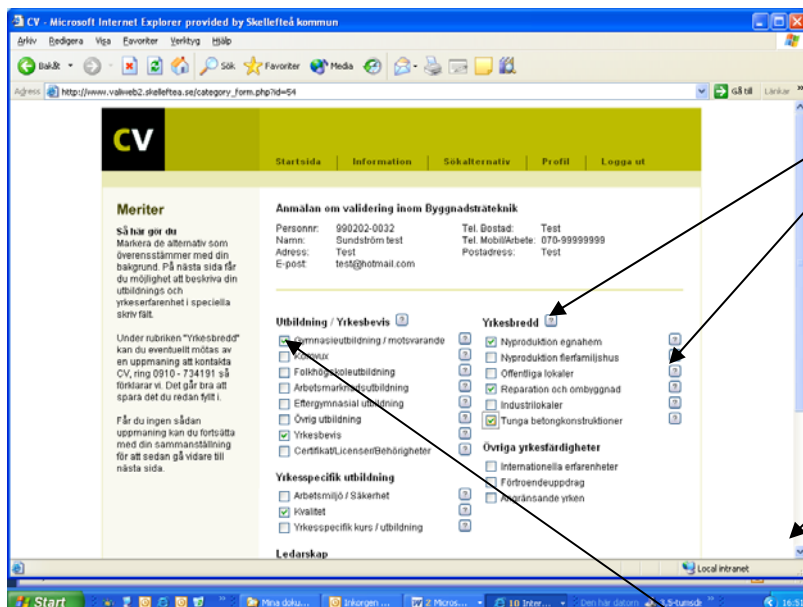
CV - Microsoft Internet Explorer provided by Skellefteå kommun

Arkiv Redigera Visa Favoriter Verktyg Hjälp

Bakåt Sök Favoriter Media

Adress http://www.valweb2.skelleftea.se/category_form.php?id=54 Gå till Länkar

CV

Startsida | Information | Sökalternativ | Profil | Logga ut

Meriter

Så här gör du
Markera de alternativ som överensstämmer med din bakgrund. På nästa sida får du möjlighet att beskriva din utbildnings och yrkeserfarenhet i speciella skriv fält.

Under rubriken "Yrkesbredd" kan du eventuellt mötas av en uppmaning att kontakta CV, ring 0910 - 734191 så förklarar vi. Det går bra att spara det du redan fyllt i.

Får du ingen sådan uppmaning kan du fortsätta med din sammanställning för att sedan gå vidare till nästa sida.

Anmälan om validering inom Byggnadsträteknik

| Personnr: | 990202-0032 | Tel. Bostad: | Test |
|---|---|---|---|
| Namn: | Sundström test | Tel. Mobil/Arbete: | 070-99999999 |
| Adress: | Test | Postadress: | Test |
| E-post: | test@hotmail.com | | |

Utbildning / Yrkesbevis ?
Gymnasieutbildning / motsvarande ?
Komvux ?
Folkhögskoleutbildning ?
Arbetsmarknadsutbildning ?
Eftergymnasial utbildning ?
Övrig utbildning ?
Yrkesbevis ?
Certifikat/Licenser/Behörigheter ?

Yrkesspecifik utbildning
Arbetsmiljö / Säkerhet ?
Kvalitet ?
Yrkesspecifik kurs / utbildning ?

Ledarskap

Yrkesbredd ?
Nyproduktion egnahem ?
Nyproduktion flerfamiljshus ?
Offentliga lokaler ?
Reparation och ombyggnad ?
Industrilokaler ?
Tunga betongkonstruktioner ?

Övriga yrkesfärdigheter
Internationella erfarenheter
Förtroendeuppdrag
Angränsande yrken

Local intranet

Start | Mina doku... | Inkorgen ... | 2 Micros... | 10 Inter... | Den här datorn | 3,5-tumsdi | 16:5